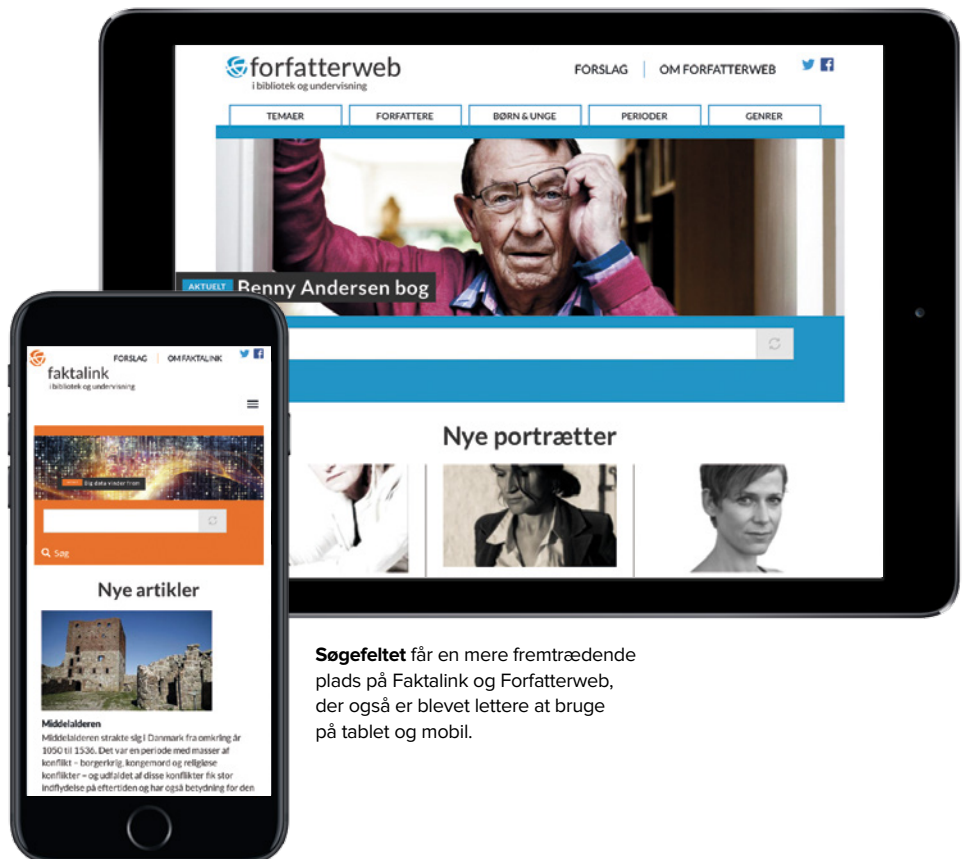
forfatterweb
i bibliotek og undervisning

FORSLAG | OM FORFATTERWEB

TEMAER | FORFATTERE | BØRN & UNGE | PERIODER | GENRER

AKTUELT Benny Andersen bog

Nye portrætter

faktalink
i bibliotek og undervisning

FORSLAG | OM FAKTALINK

Big data vinder frem

Søg

Nye artikler

Middelalderen
Middelalderen strakte sig i Danmark fra omkring år 1050 til 1536. Det var en periode med masser af konflikt – borgerkrig, kongemord og religiøse konflikter – og udfaldet af disse konflikter fik stor indflydelse på eftertiden og har også betydning for den

**Søgefeltet** får en mere fremtrædende plads på Faktalink og Forfatterweb, der også er blevet lettere at bruge på tablet og mobil.